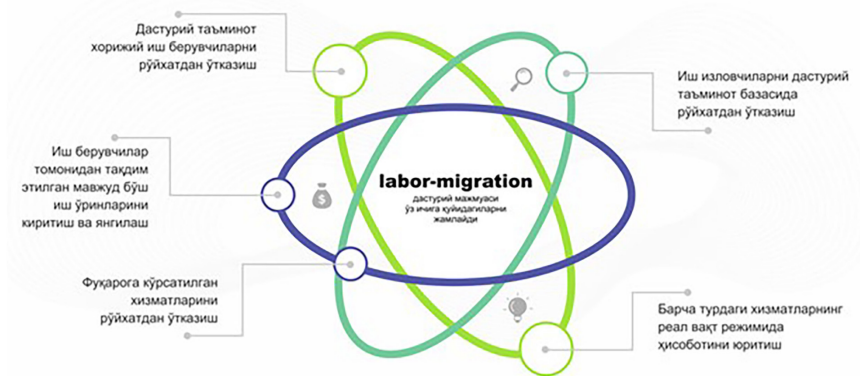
Дастурий таъминот хорижий иш берувчиларни рўйхатдан ўтказиш

Иш изловчиларни дастурий таъминот базасида рўйхатдан ўтказиш

Иш берувчилар томонидан тақдим этилган мавжуд бўш иш ўринларини киритиш ва янгилаш

labor-migration
дастурий мажмуаси ўз ичига қуйидагиларни жамлайди

Фуқарога кўрсатилган хизматларини рўйхатдан ўтказиш

Барча турдаги хизматларнинг реал вақт режимида ҳисоботини юритиш